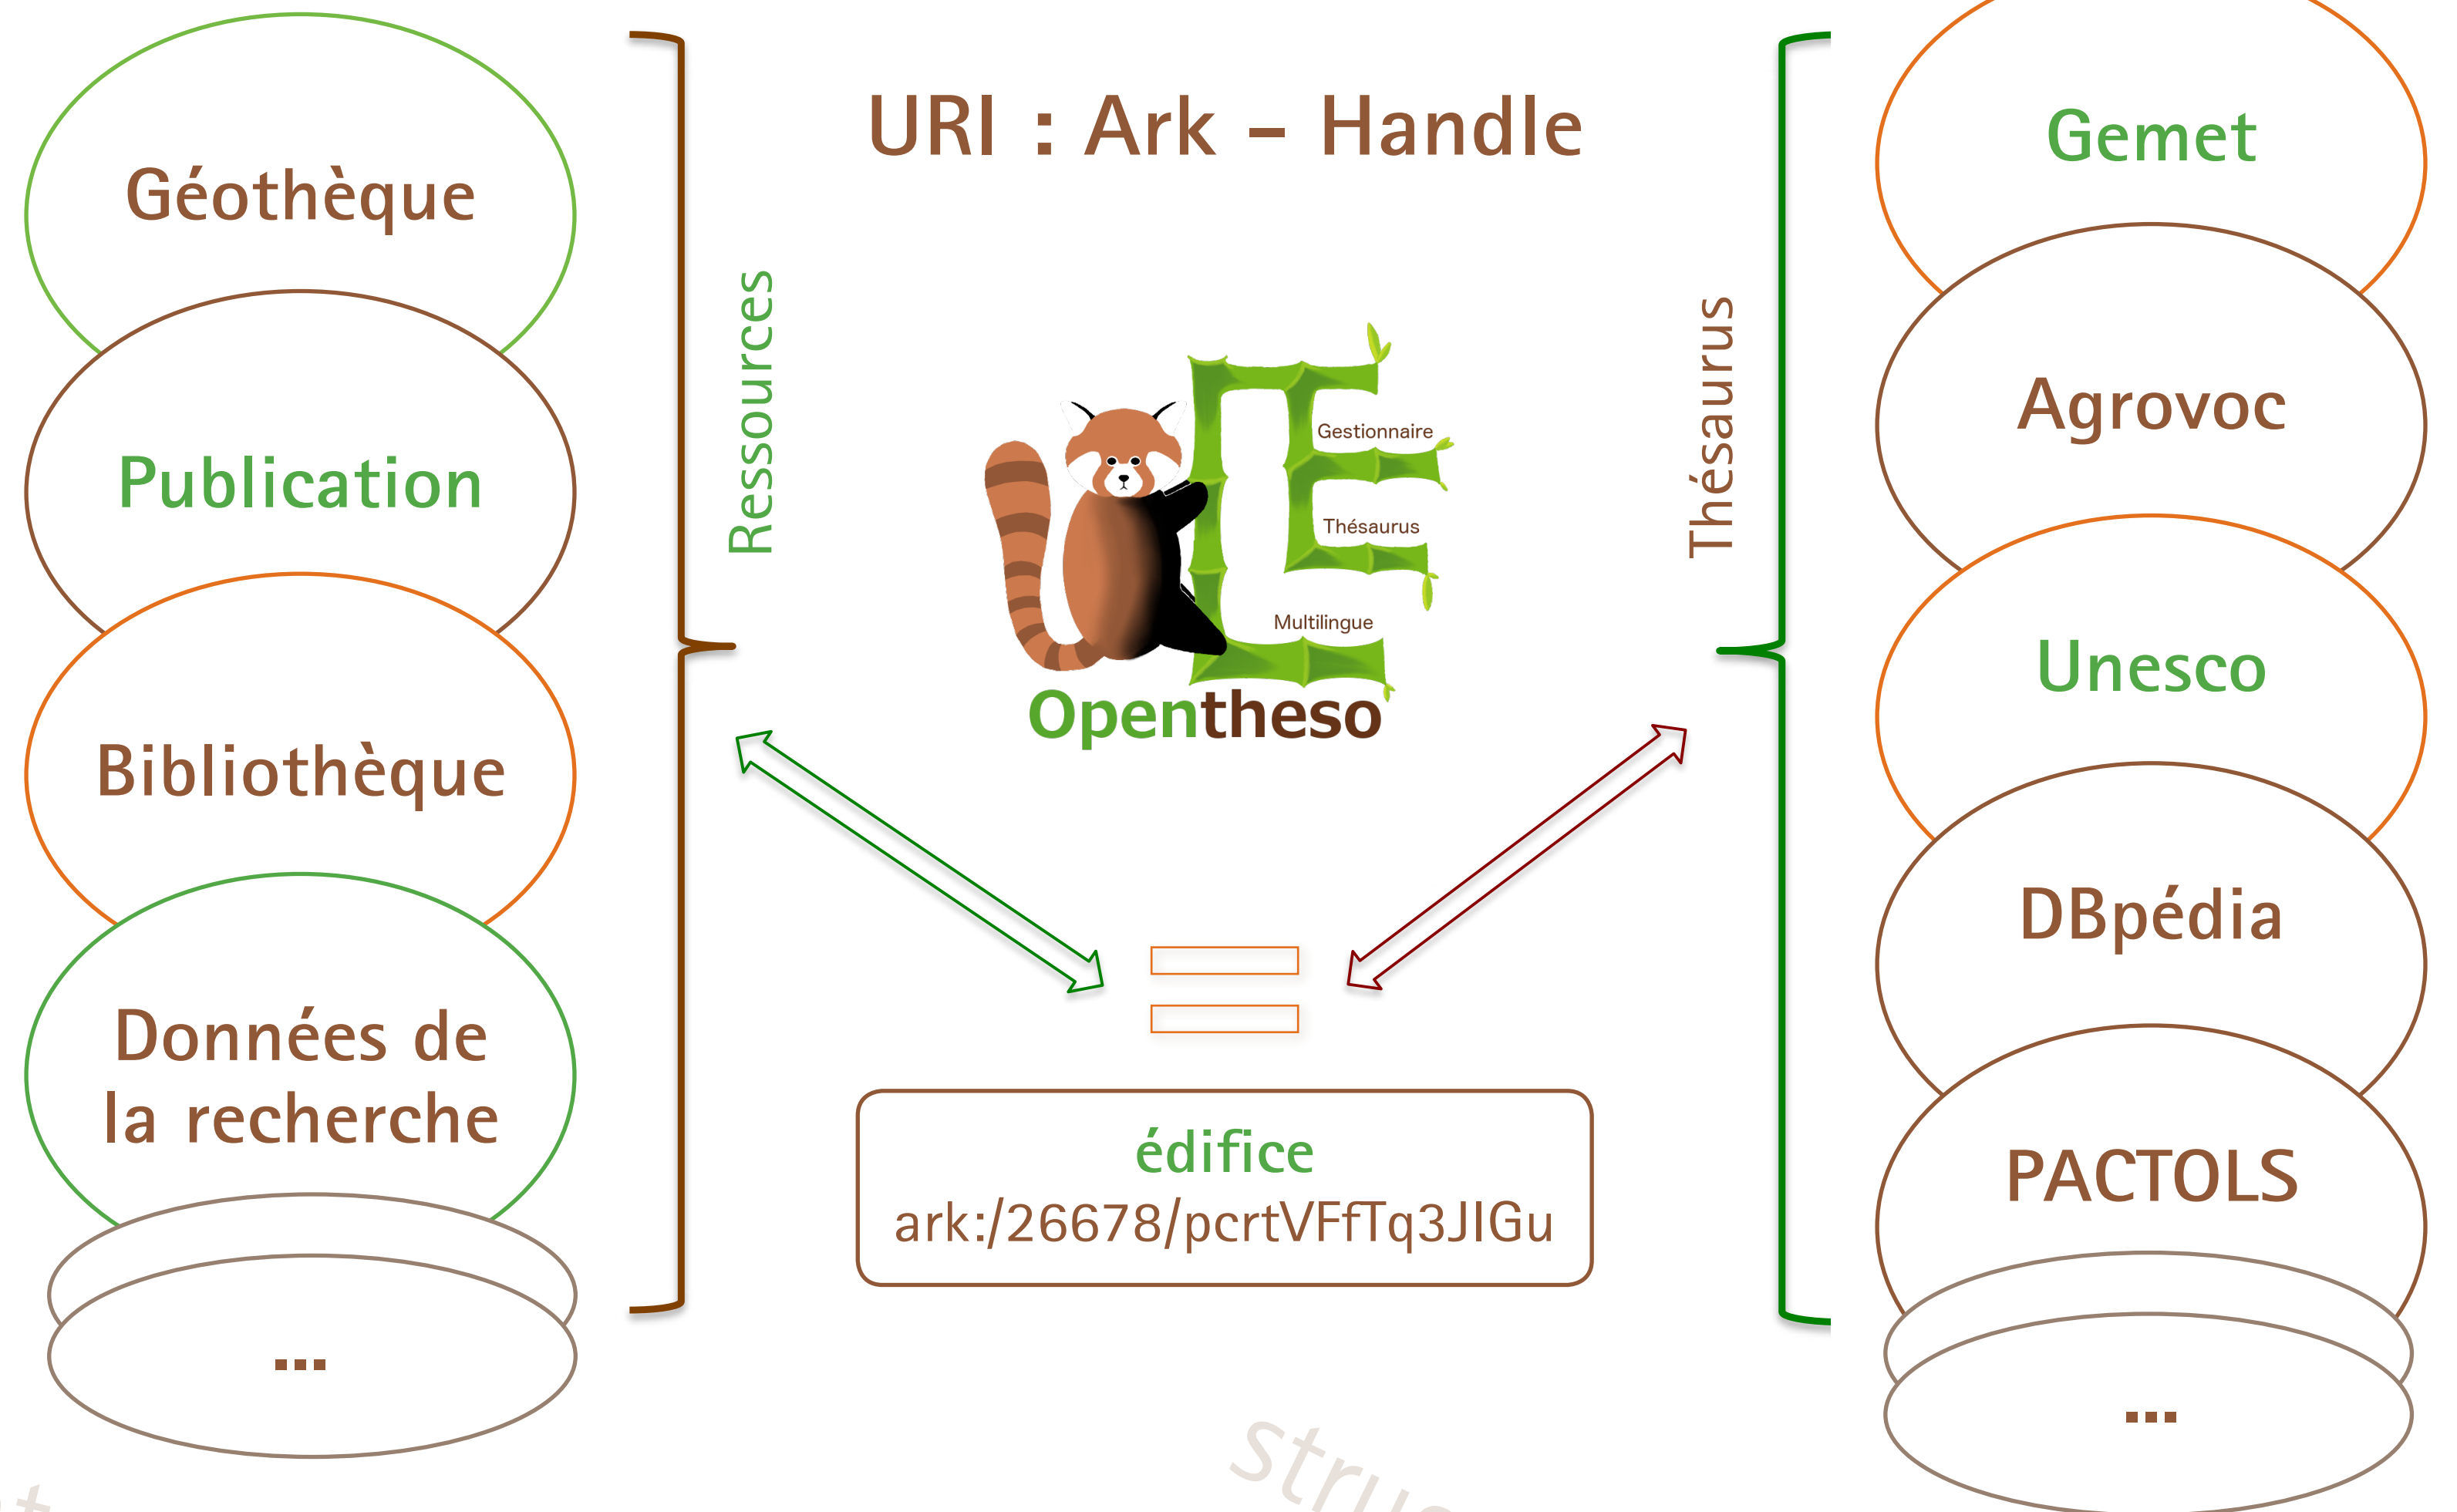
Géothèque

Publication

Bibliothèque

Données de la recherche

...

Ressources

URI : Ark – Handle

Gestionnaire

Thésaurus

Multilingue

Opentheso

édifice
ark:/26678/pcrtVFfTq3JIGu

Thésaurus

Gemet

Agrovoc

Unesco

DBpédia

PACTOLS

...

stru